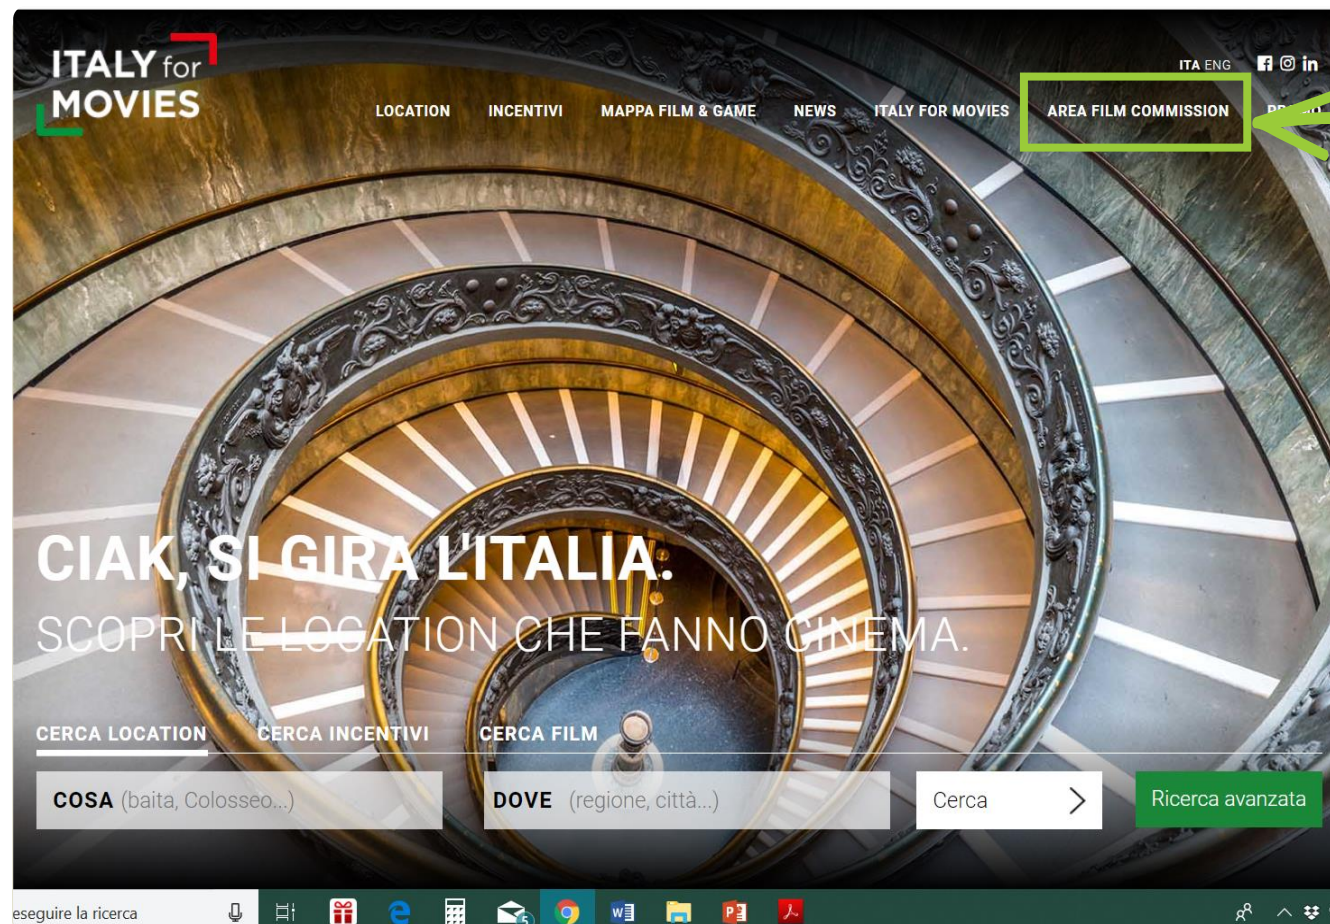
ITALY for MOVIES

ITA ENG

LOCATION INCENTIVI MAPPA FILM & GAME NEWS ITALY FOR MOVIES AREA FILM COMMISSION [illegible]

CIAK, SI GIRA L'ITALIA.

SCOPRI LE LOCATION CHE FANNO CINEMA.

CERCA LOCATION CERCA INCENTIVI CERCA FILM

COSA (baita, Colosseo...) DOVE (regione, città...) Cerca Ricerca avanzata

eseguire la ricerca